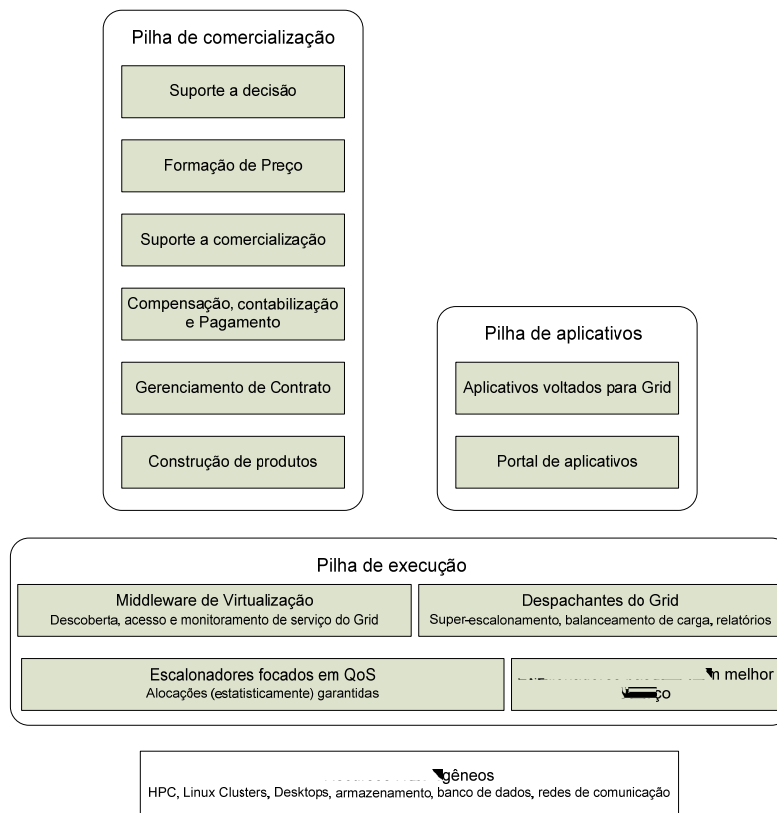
Pilha de comercialização

Suporte a decisão

Formação de Preço

Suporte a comercialização

Compensação, contabilização e Pagamento

Gerenciamento de Contrato

Construção de produtos

Pilha de aplicativos

Aplicativos voltados para Grid

Portal de aplicativos

Pilha de execução

Middleware de Virtualização
Descoberta, acesso e monitoramento de serviço do Grid

Despachantes do Grid
Super-escalonamento, balanceamento de carga, relatórios

Escalonadores focados em QoS
Alocações (estatisticamente) garantidas

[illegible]n melhor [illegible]ço

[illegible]gêneos
HPC, Linux Clusters, Desktops, armazenamento, banco de dados, redes de comunicação